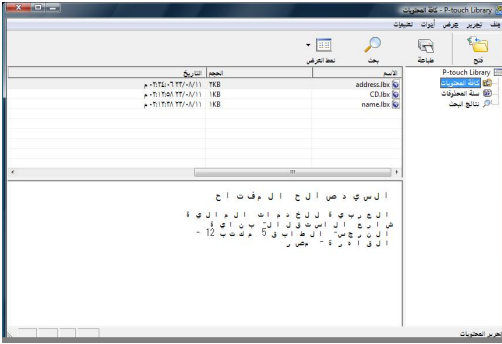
كافة المحتويات - P-touch Library

ملف تحرير عرض أدوات تعليمات

فتح طباعة بحث نمط العرض

P-touch Library
كافة المحتويات
سلة المحتويات
نتائج البحث

| الاسم | الحجم | التاريخ |
|---|---|---|
| address.lbx | 2KB | ٢٣/٠٨/١١ ٠٦:٣٤:٠٦ م |
| CD.lbx | 1KB | ٢٣/٠٨/١١ ٠٦:٣٥:١٣ م |
| name.lbx | 1KB | ٢٣/٠٨/١١ ٠٦:٣٨:١٣ م |

السيد صلاح الموقت اح

الجربية للخدمات المالية
شارع الاستقلال - مبنى ة
النرجس - الطابق 5 مكتب 12 -
القاهرة - مصر

تحرير المحتويات